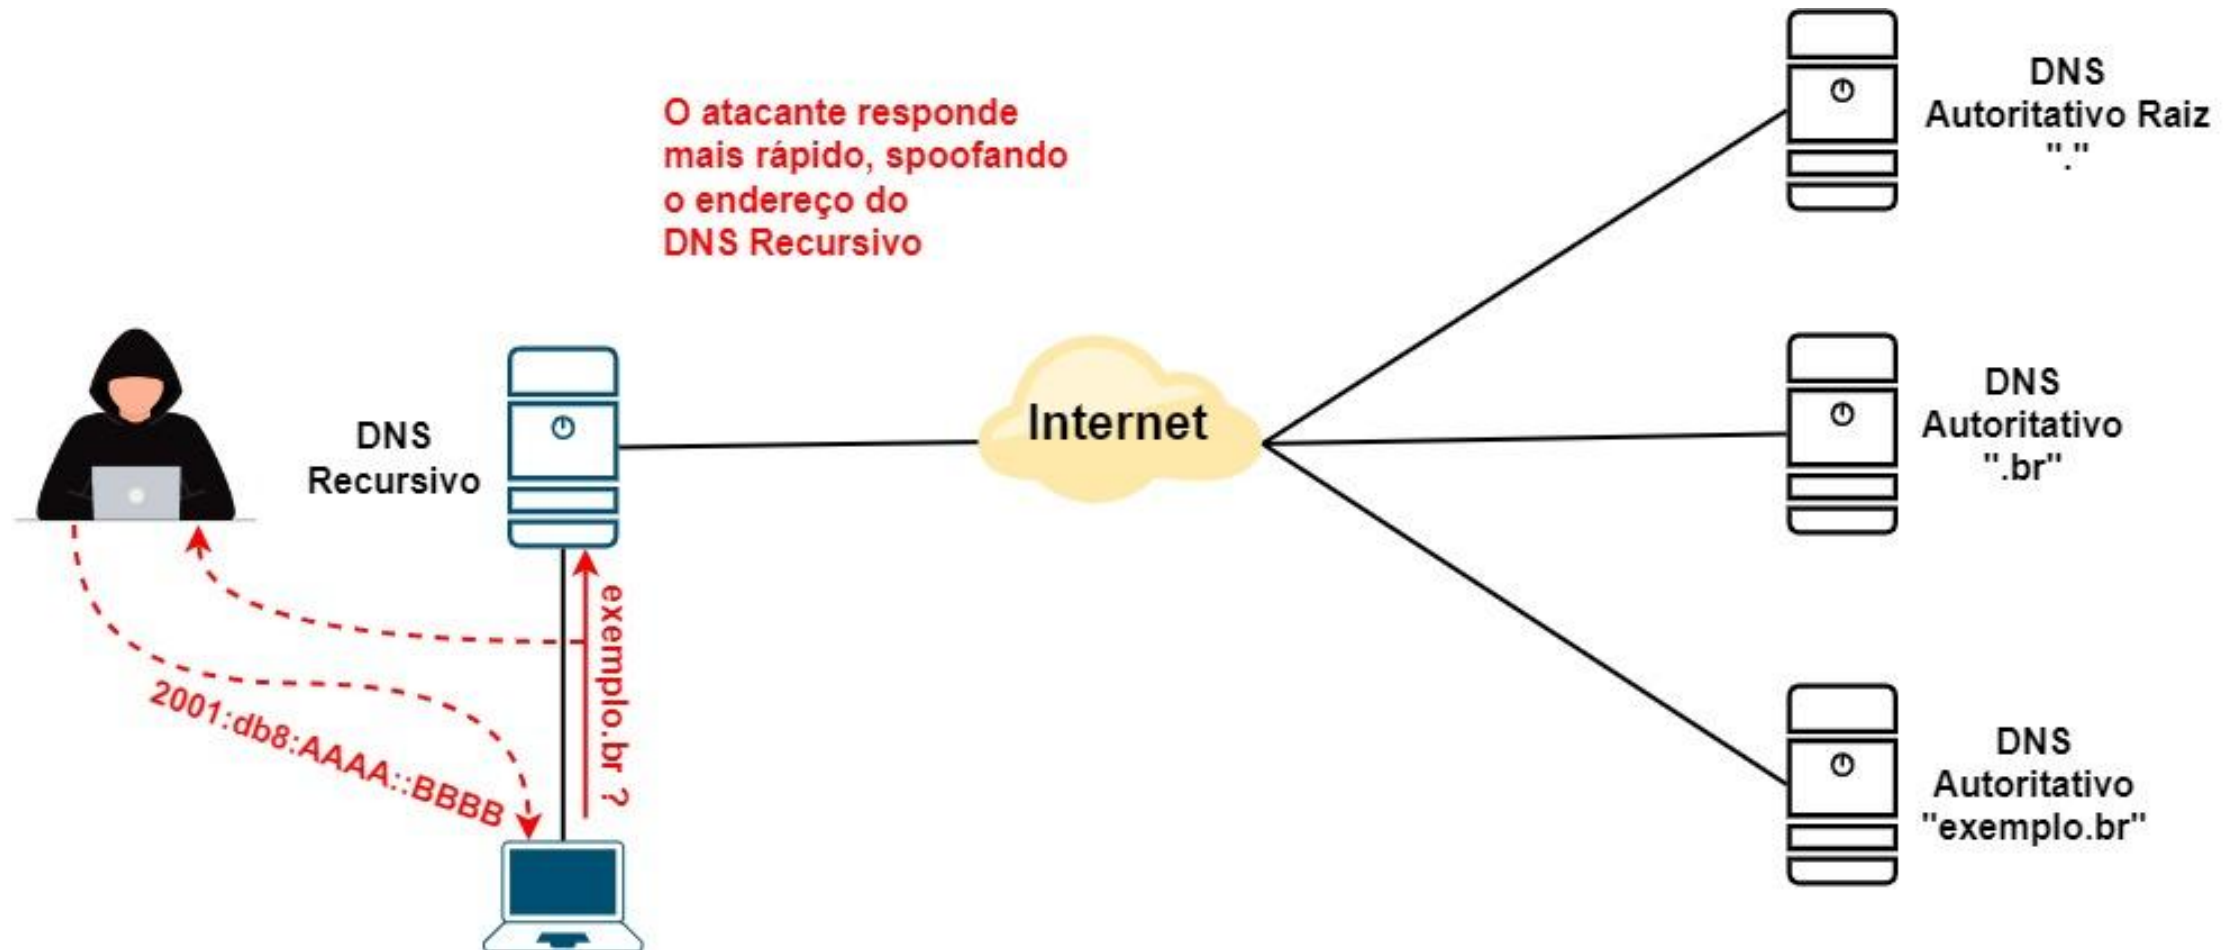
O atacante responde mais rápido, spoofando o endereço do DNS Recursivo

DNS
Autoritativo Raiz
"."

DNS
Recursivo

Internet

DNS
Autoritativo
".br"

exemplo.br ?

2001:db8:AAAA::BBBB

DNS
Autoritativo
"exemplo.br"